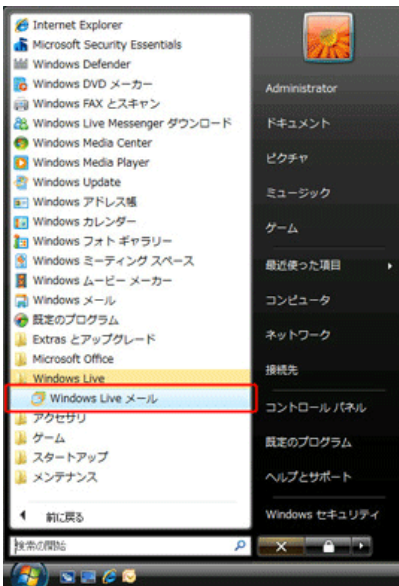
Internet Explorer
Microsoft Security Essentials
Windows Defender
Windows DVD メーカー
Windows FAX とスキャン
Windows Live Messenger ダウンロード
Windows Media Center
Windows Media Player
Windows Update
Windows アドレス帳
Windows カレンダー
Windows フォト ギャラリー
Windows ミーティング スペース
Windows ムービー メーカー
Windows メール
既定のプログラム
Extras とアップグレード
Microsoft Office
Windows Live
Windows Live メール
アクセサリ
ゲーム
スタートアップ
メンテナンス

前に戻る

検索の開始

Administrator
ドキュメント
ピクチャ
ミュージック
ゲーム
最近使った項目
コンピュータ
ネットワーク
接続先
コントロール パネル
既定のプログラム
ヘルプとサポート
Windows セキュリティ